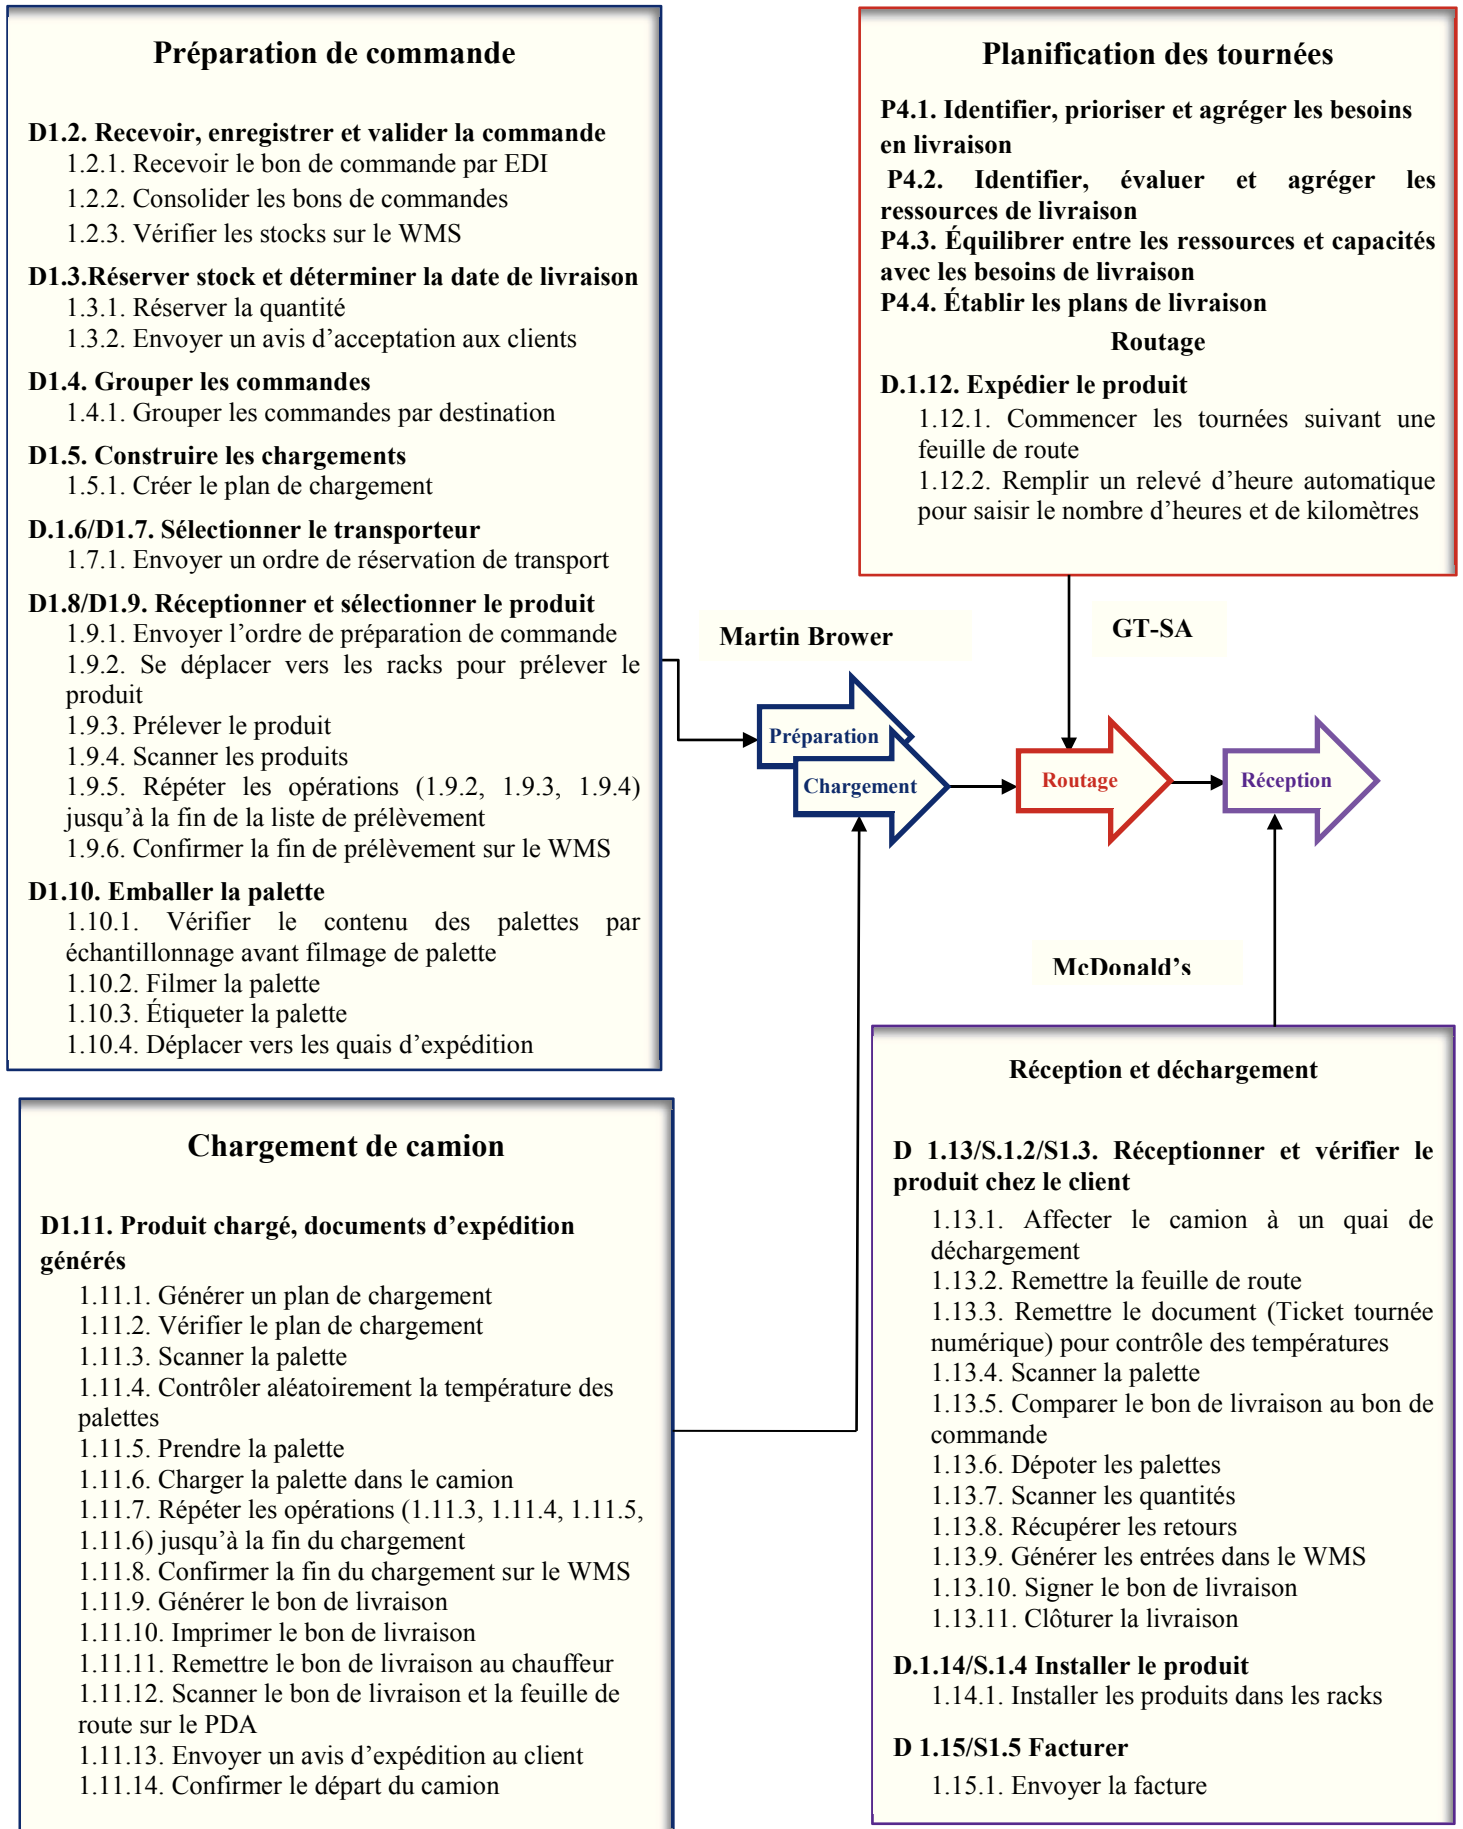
Préparation de commande

D1.2. Recevoir, enregistrer et valider la commande
1.2.1. Recevoir le bon de commande par EDI
1.2.2. Consolider les bons de commandes
1.2.3. Vérifier les stocks sur le WMS

D1.3.Réserver stock et déterminer la date de livraison
1.3.1. Réserver la quantité
1.3.2. Envoyer un avis d'acceptation aux clients

D1.4. Grouper les commandes
1.4.1. Grouper les commandes par destination

D1.5. Construire les chargements
1.5.1. Créer le plan de chargement

D.1.6/D1.7. Sélectionner le transporteur
1.7.1. Envoyer un ordre de réservation de transport

D1.8/D1.9. Réceptionner et sélectionner le produit
1.9.1. Envoyer l'ordre de préparation de commande
1.9.2. Se déplacer vers les racks pour prélever le produit
1.9.3. Prélever le produit
1.9.4. Scanner les produits
1.9.5. Répéter les opérations (1.9.2, 1.9.3, 1.9.4) jusqu'à la fin de la liste de prélèvement
1.9.6. Confirmer la fin de prélèvement sur le WMS

D1.10. Emballer la palette
1.10.1. Vérifier le contenu des palettes par échantillonnage avant filmage de palette
1.10.2. Filmer la palette
1.10.3. Étiqueter la palette
1.10.4. Déplacer vers les quais d'expédition

Planification des tournées

P4.1. Identifier, prioriser et agréger les besoins en livraison
P4.2. Identifier, évaluer et agréger les ressources de livraison
P4.3. Équilibrer entre les ressources et capacités avec les besoins de livraison
P4.4. Établir les plans de livraison

Routage

D.1.12. Expédier le produit
1.12.1. Commencer les tournées suivant une feuille de route
1.12.2. Remplir un relevé d'heure automatique pour saisir le nombre d'heures et de kilomètres

Martin Brower

GT-SA

Préparation

Chargement

Routage

Réception

McDonald's

Chargement de camion

D1.11. Produit chargé, documents d'expédition générés
1.11.1. Générer un plan de chargement
1.11.2. Vérifier le plan de chargement
1.11.3. Scanner la palette
1.11.4. Contrôler aléatoirement la température des palettes
1.11.5. Prendre la palette
1.11.6. Charger la palette dans le camion
1.11.7. Répéter les opérations (1.11.3, 1.11.4, 1.11.5, 1.11.6) jusqu'à la fin du chargement
1.11.8. Confirmer la fin du chargement sur le WMS
1.11.9. Générer le bon de livraison
1.11.10. Imprimer le bon de livraison
1.11.11. Remettre le bon de livraison au chauffeur
1.11.12. Scanner le bon de livraison et la feuille de route sur le PDA
1.11.13. Envoyer un avis d'expédition au client
1.11.14. Confirmer le départ du camion

Réception et déchargement

D 1.13/S.1.2/S1.3. Réceptionner et vérifier le produit chez le client
1.13.1. Affecter le camion à un quai de déchargement
1.13.2. Remettre la feuille de route
1.13.3. Remettre le document (Ticket tournée numérique) pour contrôle des températures
1.13.4. Scanner la palette
1.13.5. Comparer le bon de livraison au bon de commande
1.13.6. Dépoter les palettes
1.13.7. Scanner les quantités
1.13.8. Récupérer les retours
1.13.9. Générer les entrées dans le WMS
1.13.10. Signer le bon de livraison
1.13.11. Clôturer la livraison

D.1.14/S.1.4 Installer le produit
1.14.1. Installer les produits dans les racks

D 1.15/S1.5 Facturer
1.15.1. Envoyer la facture